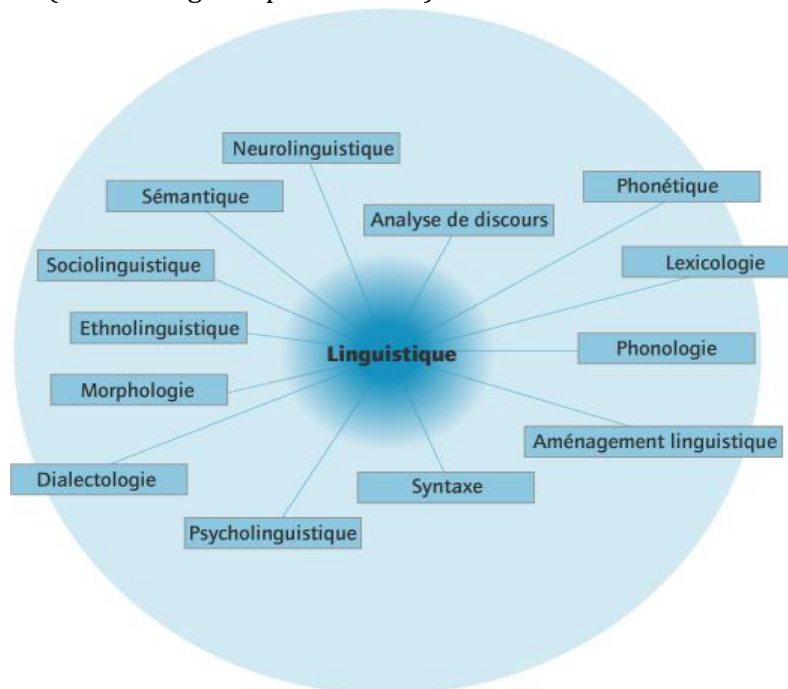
Neurolinguistique

Sémantique

Analyse de discours

Phonétique

Lexicologie

Sociolinguistique

Ethnolinguistique

Linguistique

Phonologie

Morphologie

Aménagement linguistique

Dialectologie

Syntaxe

Psycholinguistique